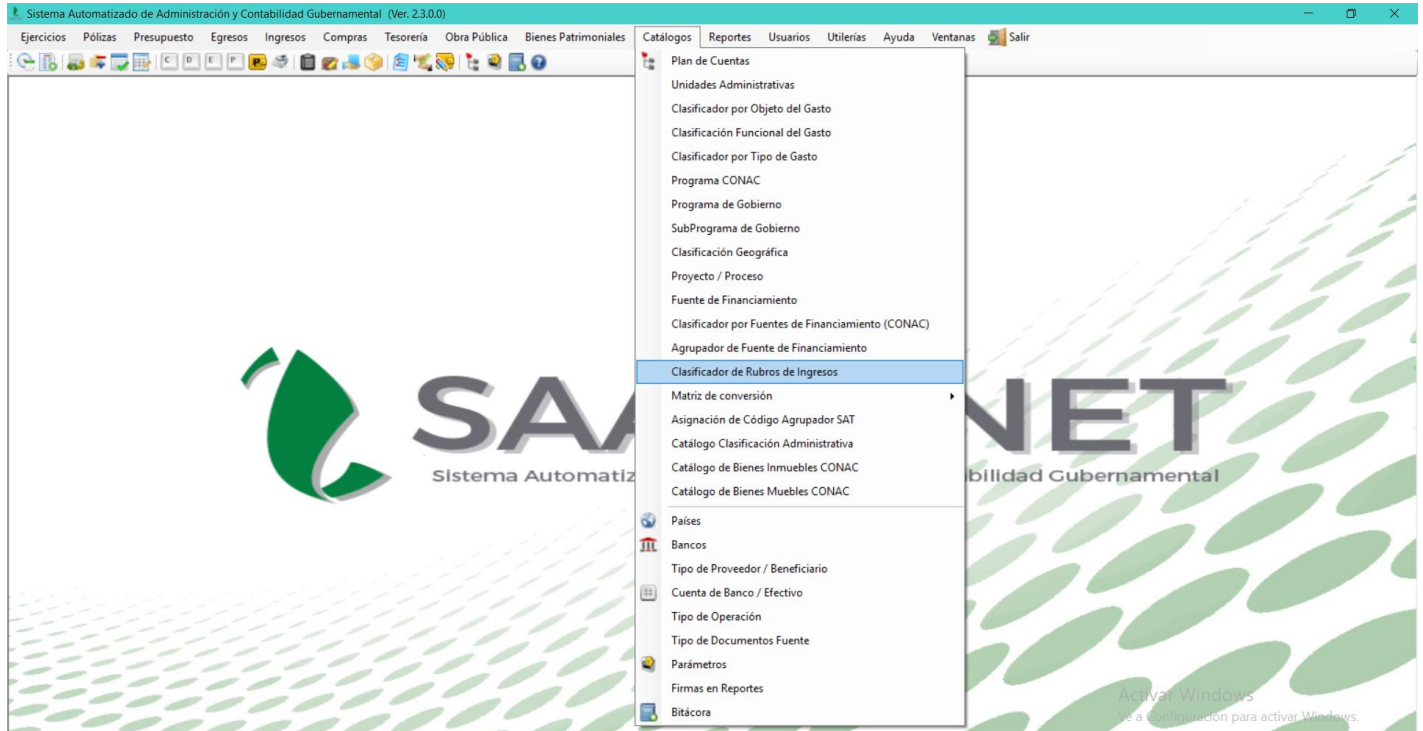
Sistema Automatizado de Administración y Contabilidad Gubernamental (Ver. 2.3.0.0)

Ejercicios Pólizas Presupuesto Egresos Ingresos Compras Tesorería Obra Pública Bienes Patrimoniales Catálogos Reportes Usuarios Utilerías Ayuda Ventanas Salir

C D E P

Plan de Cuentas
Unidades Administrativas
Clasificador por Objeto del Gasto
Clasificación Funcional del Gasto
Clasificador por Tipo de Gasto
Programa CONAC
Programa de Gobierno
SubPrograma de Gobierno
Clasificación Geográfica
Proyecto / Proceso
Fuente de Financiamiento
Clasificador por Fuentes de Financiamiento (CONAC)
Agrupador de Fuente de Financiamiento
Clasificador de Rubros de Ingresos
Matriz de conversión
Asignación de Código Agrupador SAT
Catálogo Clasificación Administrativa
Catálogo de Bienes Inmuebles CONAC
Catálogo de Bienes Muebles CONAC
Países
Bancos
Tipo de Proveedor / Beneficiario
Cuenta de Banco / Efectivo
Tipo de Operación
Tipo de Documentos Fuente
Parámetros
Firmas en Reportes
Bitácora

SAA NET
Sistema Automatiz bilidad Gubernamental

Activar Windows
Ve a Configuración para activar Windows.